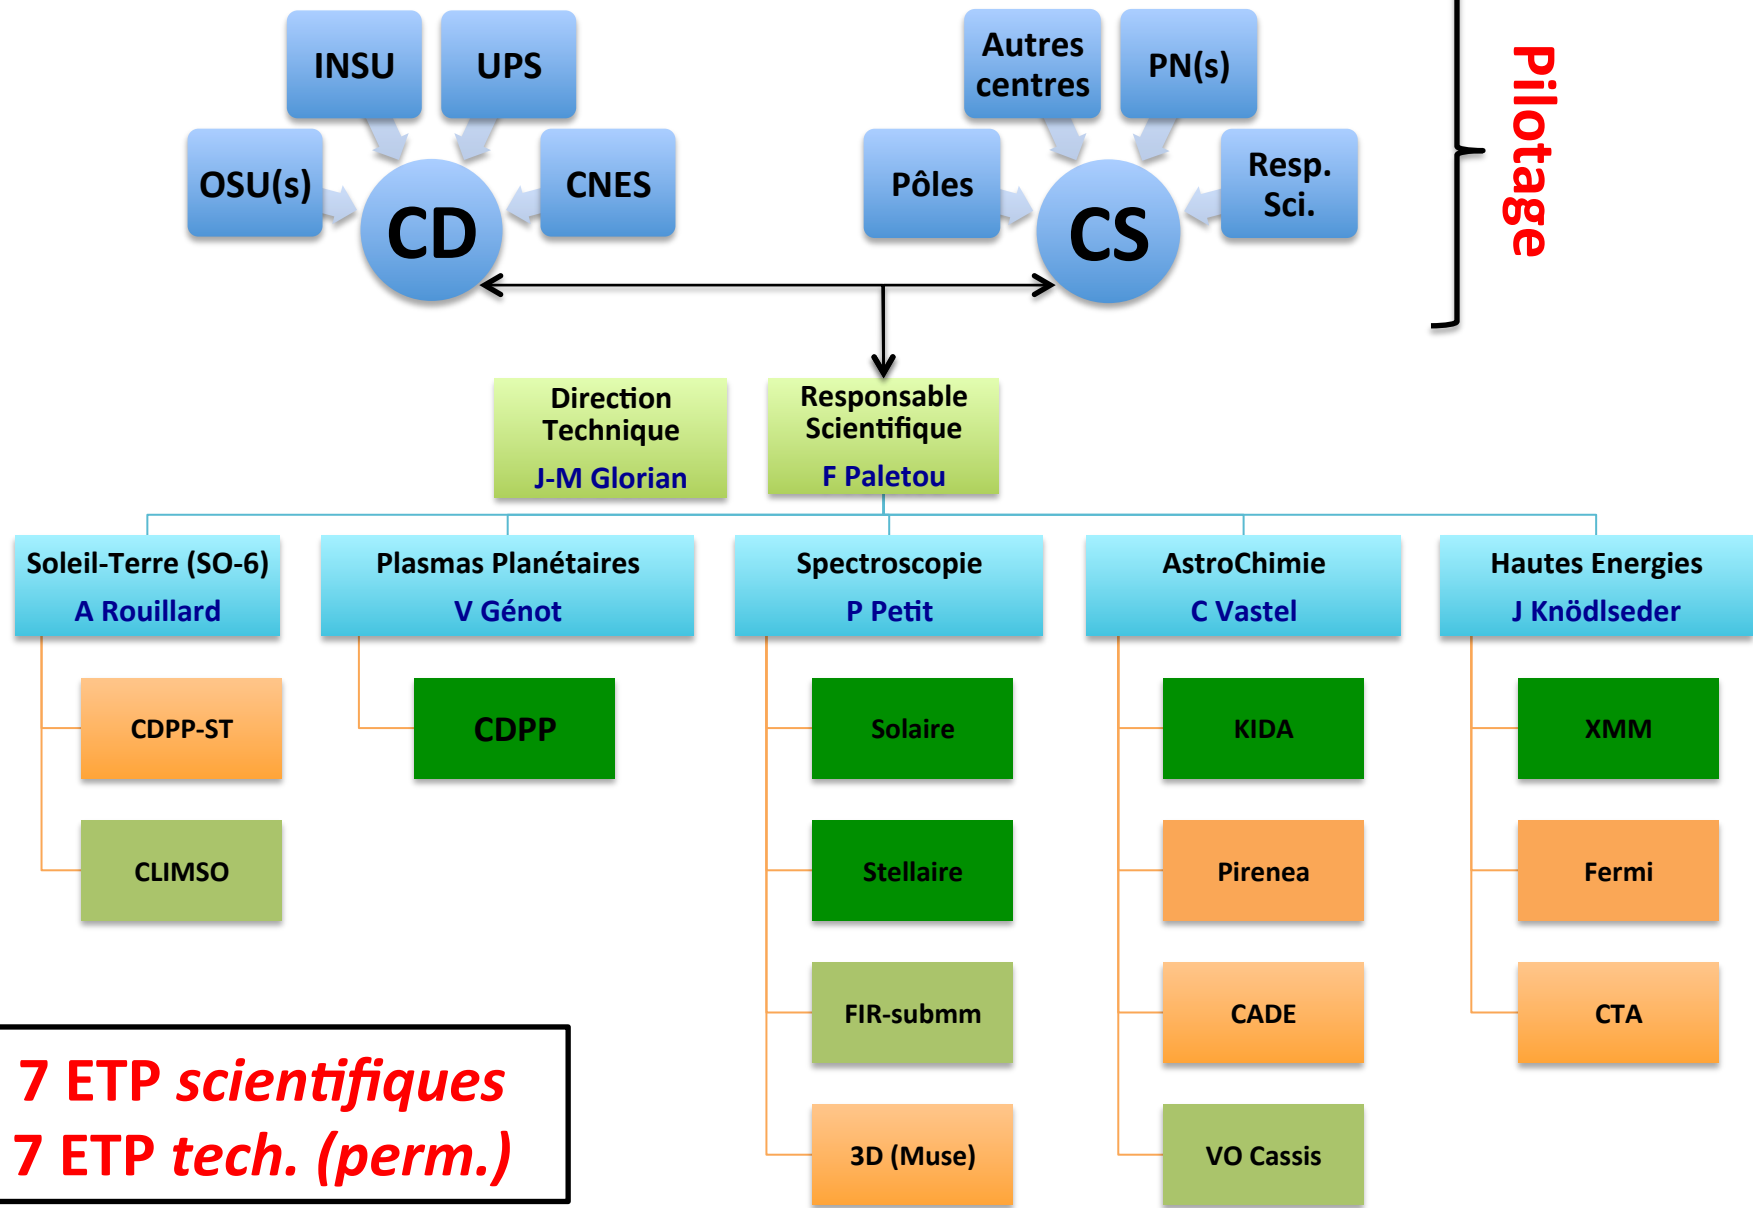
INSU

UPS

OSU(s)

CNES

CD

Autres centres

PN(s)

Pôles

Resp. Sci.

CS

Pilotage

Direction Technique
J-M Glorian

Responsable Scientifique
F Paletou

Soleil-Terre (SO-6)
A Rouillard

Plasmas Planétaires
V Génot

Spectroscopie
P Petit

AstroChimie
C Vastel

Hautes Energies
J Knödlseder

CDPP-ST

CLIMSO

CDPP

Solaire

Stellaire

FIR-submm

3D (Muse)

KIDA

Pirenea

CADE

VO Cassis

XMM

Fermi

CTA

7 ETP scientifiques
7 ETP tech. (perm.)